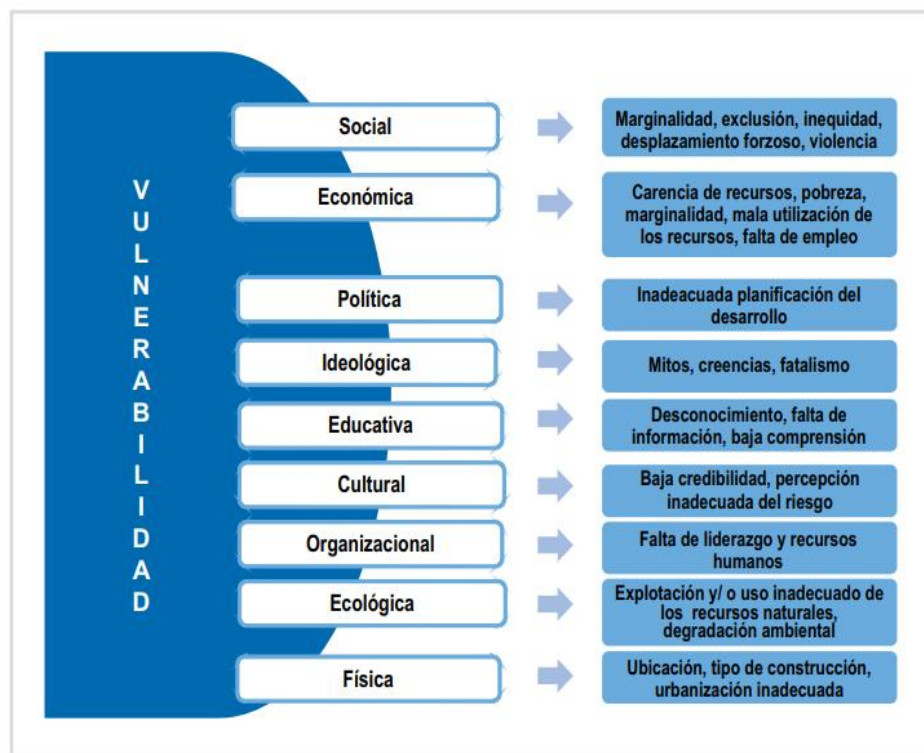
VULNERABILIDAD

Social — Marginalidad, exclusión, inequidad, desplazamiento forzoso, violencia

Económica — Carencia de recursos, pobreza, marginalidad, mala utilización de los recursos, falta de empleo

Política — Inadeacuada planificación del desarrollo

Ideológica — Mitos, creencias, fatalismo

Educativa — Desconocimiento, falta de información, baja comprensión

Cultural — Baja credibilidad, percepción inadecuada del riesgo

Organizacional — Falta de liderazgo y recursos humanos

Ecológica — Explotación y/ o uso inadecuado de los recursos naturales, degradación ambiental

Física — Ubicación, tipo de construcción, urbanización inadecuada